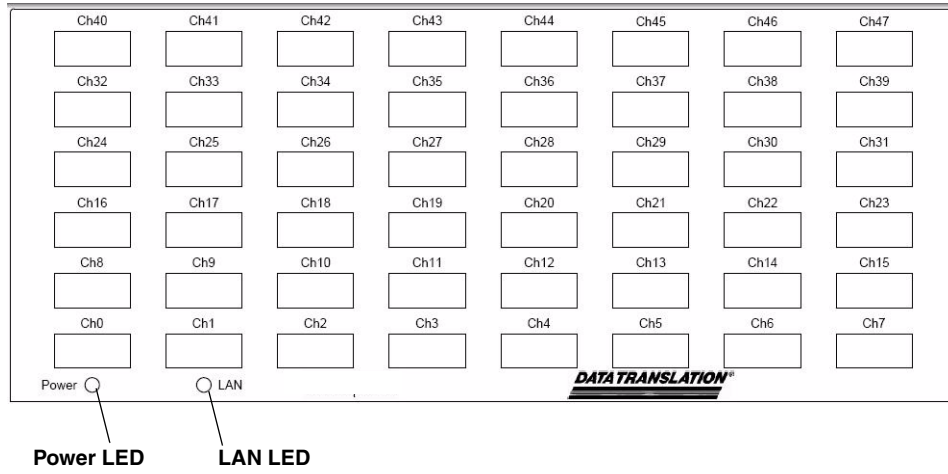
Ch40 Ch41 Ch42 Ch43 Ch44 Ch45 Ch46 Ch47

Ch32 Ch33 Ch34 Ch35 Ch36 Ch37 Ch38 Ch39

Ch24 Ch25 Ch26 Ch27 Ch28 Ch29 Ch30 Ch31

Ch16 Ch17 Ch18 Ch19 Ch20 Ch21 Ch22 Ch23

Ch8 Ch9 Ch10 Ch11 Ch12 Ch13 Ch14 Ch15

Ch0 Ch1 Ch2 Ch3 Ch4 Ch5 Ch6 Ch7

Power LAN

DATA TRANSLATION®

Power LED

LAN LED